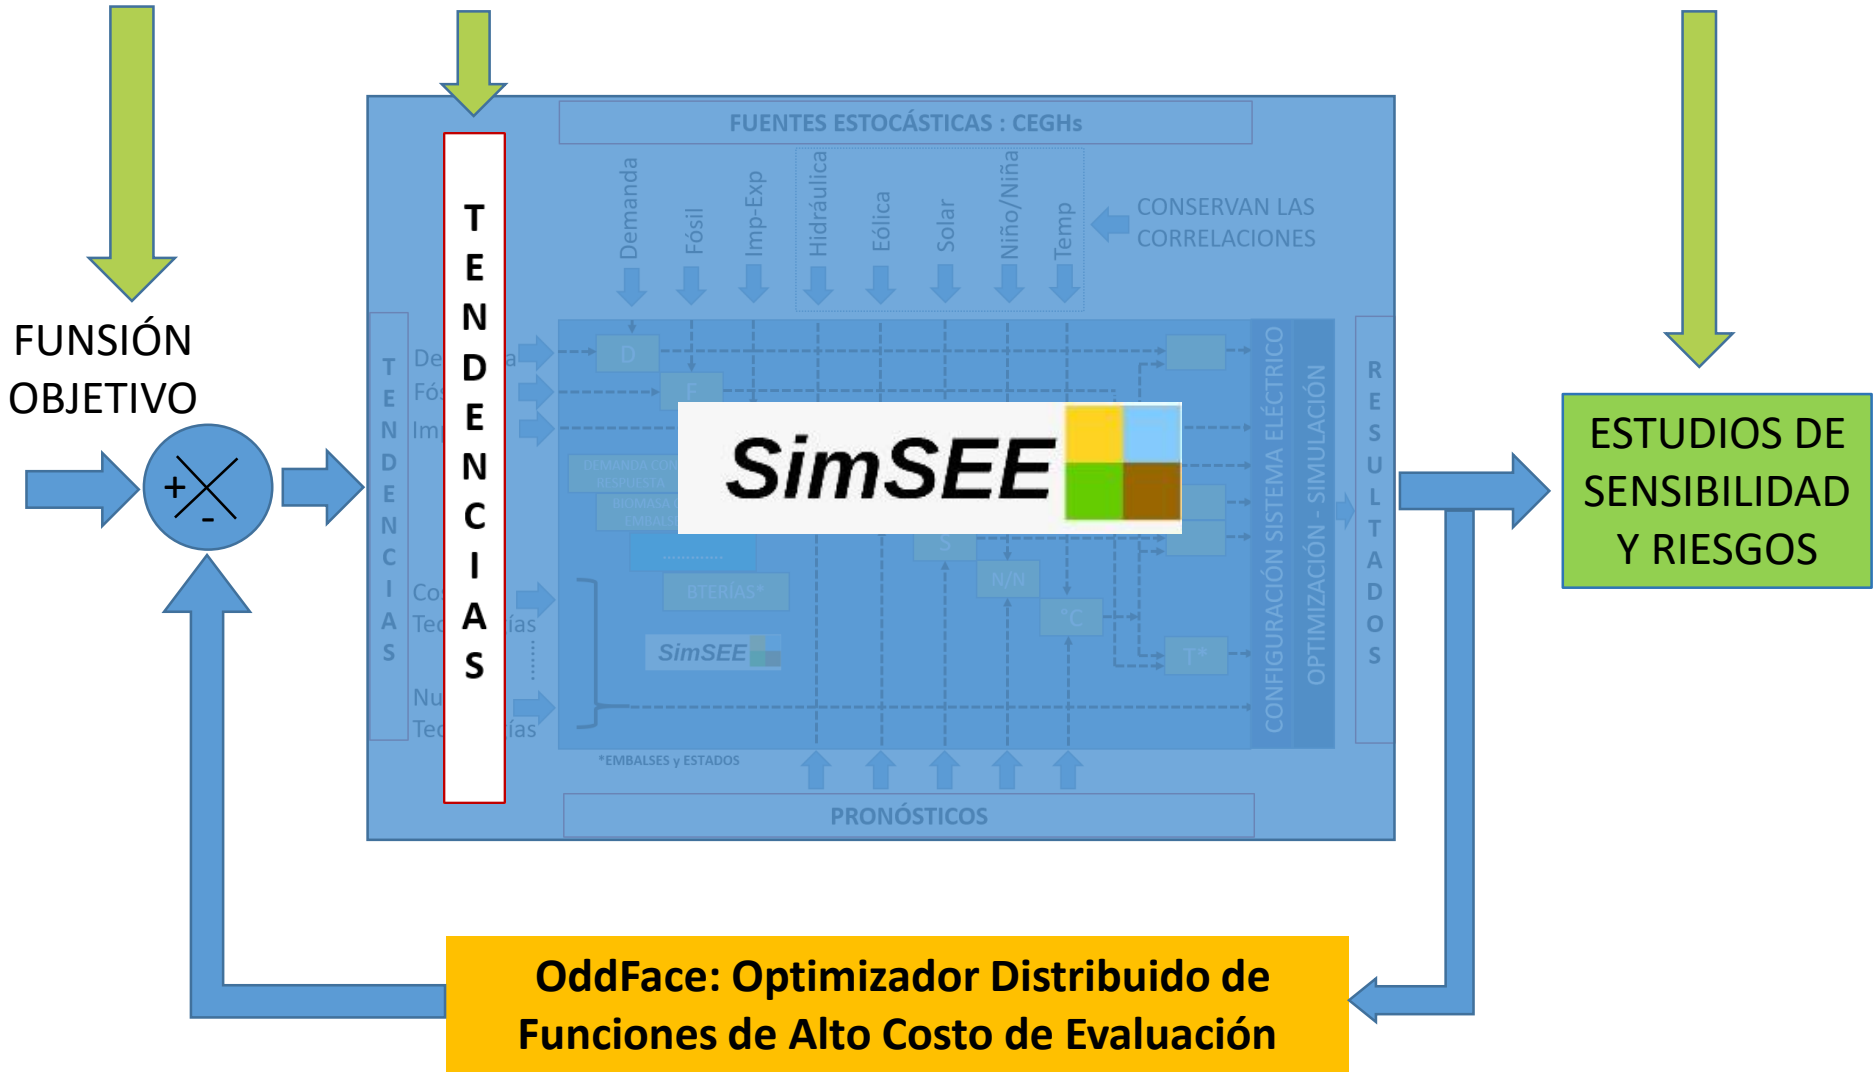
FUNSIÓN OBJETIVO

+
-

FUENTES ESTOCÁSTICAS : CEGHs

Demanda
Fósil
Imp-Exp
Hidráulica
Eólica
Solar
Niño/Niña
Temp

CONSERVAN LAS CORRELACIONES

T E N D E N C I A S

TENDENCIAS

De
Fós
Imp
Co
Tec
Nu
Tec

D
F
DEMANDA CON RESPUESTA
BIOMASA EMBALS
BTERÍAS*
SimSEE
S
N/N
°C
T°

*EMBALSES y ESTADOS

SimSEE

CONFIGURACIÓN SISTEMA ELÉCTRICO
OPTIMIZACIÓN - SIMULACIÓN

R E S U L T A D O S

PRONÓSTICOS

ESTUDIOS DE SENSIBILIDAD Y RIESGOS

OddFace: Optimizador Distribuido de Funciones de Alto Costo de Evaluación